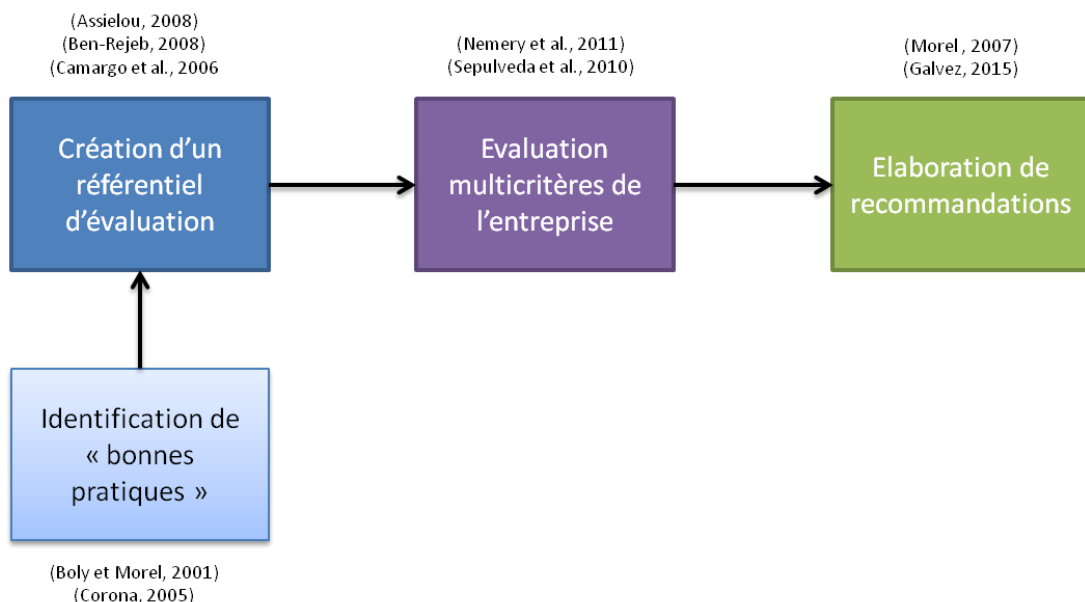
(Assielou, 2008)
(Ben-Rejeb, 2008)
(Camargo et al., 2006

Création d'un référentiel d'évaluation

(Nemery et al., 2011)
(Sepulveda et al., 2010)

Evaluation multicritères de l'entreprise

(Morel , 2007)
(Galvez, 2015)

Elaboration de recommandations

Identification de « bonnes pratiques »

(Boly et Morel, 2001)
(Corona, 2005)